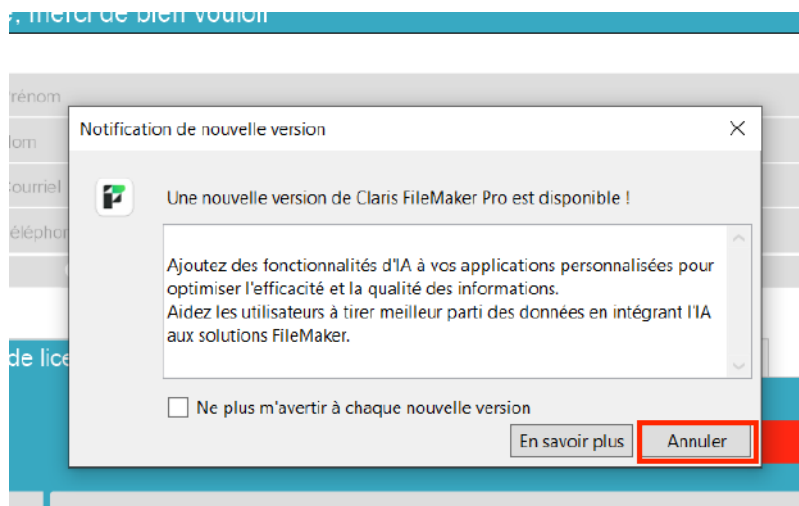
, merci de bien vouloir

rénom

lom

ourriel

éléphon

de lice

Notification de nouvelle version

Une nouvelle version de Claris FileMaker Pro est disponible !

Ajoutez des fonctionnalités d'IA à vos applications personnalisées pour optimiser l'efficacité et la qualité des informations.
Aidez les utilisateurs à tirer meilleur parti des données en intégrant l'IA aux solutions FileMaker.

Ne plus m'avertir à chaque nouvelle version

En savoir plus

Annuler